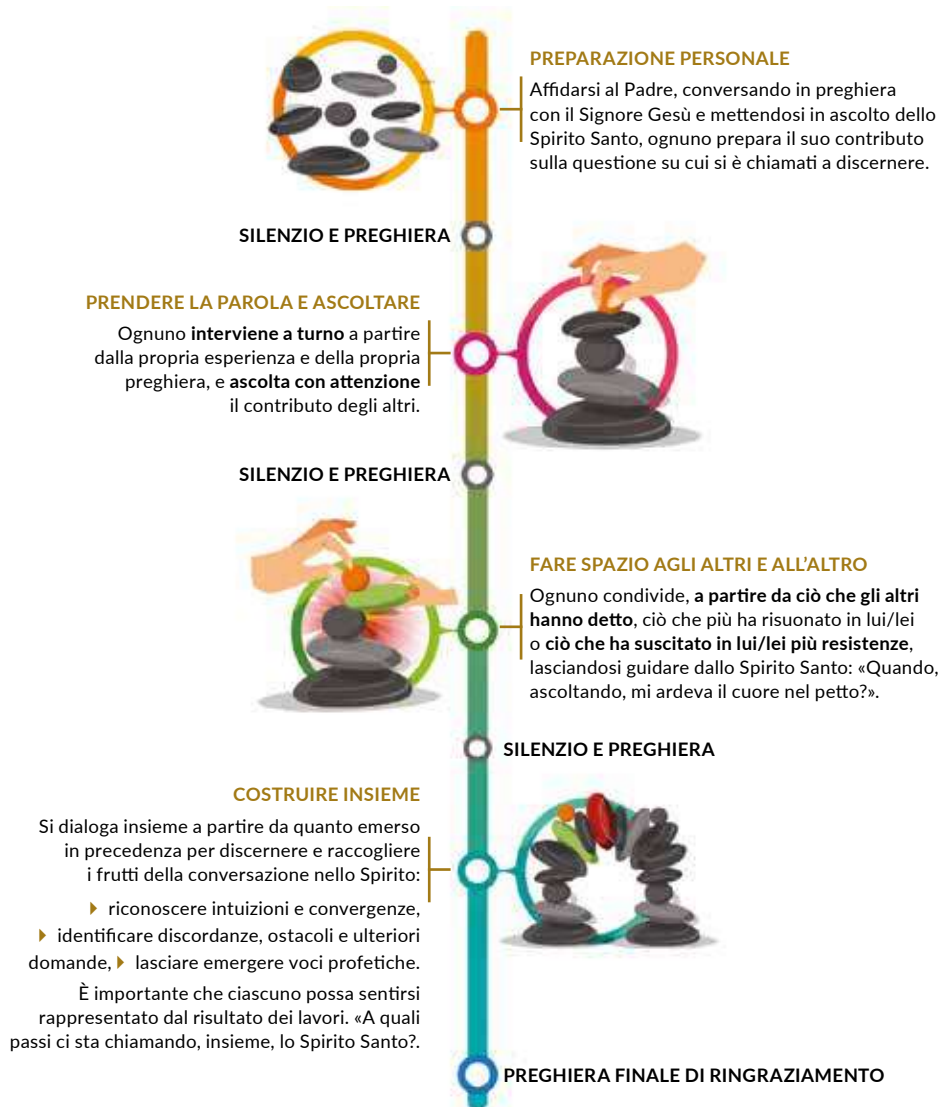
PREPARAZIONE PERSONALE

Affidarsi al Padre, conversando in preghiera con il Signore Gesù e mettendosi in ascolto dello Spirito Santo, ognuno prepara il suo contributo sulla questione su cui si è chiamati a discernere.

SILENZIO E PREGHIERA

PRENDERE LA PAROLA E ASCOLTARE

Ognuno **interviene a turno** a partire dalla propria esperienza e della propria preghiera, e **ascolta con attenzione** il contributo degli altri.

SILENZIO E PREGHIERA

FARE SPAZIO AGLI ALTRI E ALL'ALTRO

Ognuno condivide, **a partire da ciò che gli altri hanno detto**, ciò che più ha risuonato in lui/lei o **ciò che ha suscitato in lui/lei più resistenze**, lasciandosi guidare dallo Spirito Santo: «Quando, ascoltando, mi ardeva il cuore nel petto?».

SILENZIO E PREGHIERA

COSTRUIRE INSIEME

Si dialoga insieme a partire da quanto emerso in precedenza per discernere e raccogliere i frutti della conversazione nello Spirito:

riconoscere intuizioni e convergenze,
identificare discordanze, ostacoli e ulteriori domande,
lasciare emergere voci profetiche.

È importante che ciascuno possa sentirsi rappresentato dal risultato dei lavori. «A quali passi ci sta chiamando, insieme, lo Spirito Santo?.

PREGHIERA FINALE DI RINGRAZIAMENTO